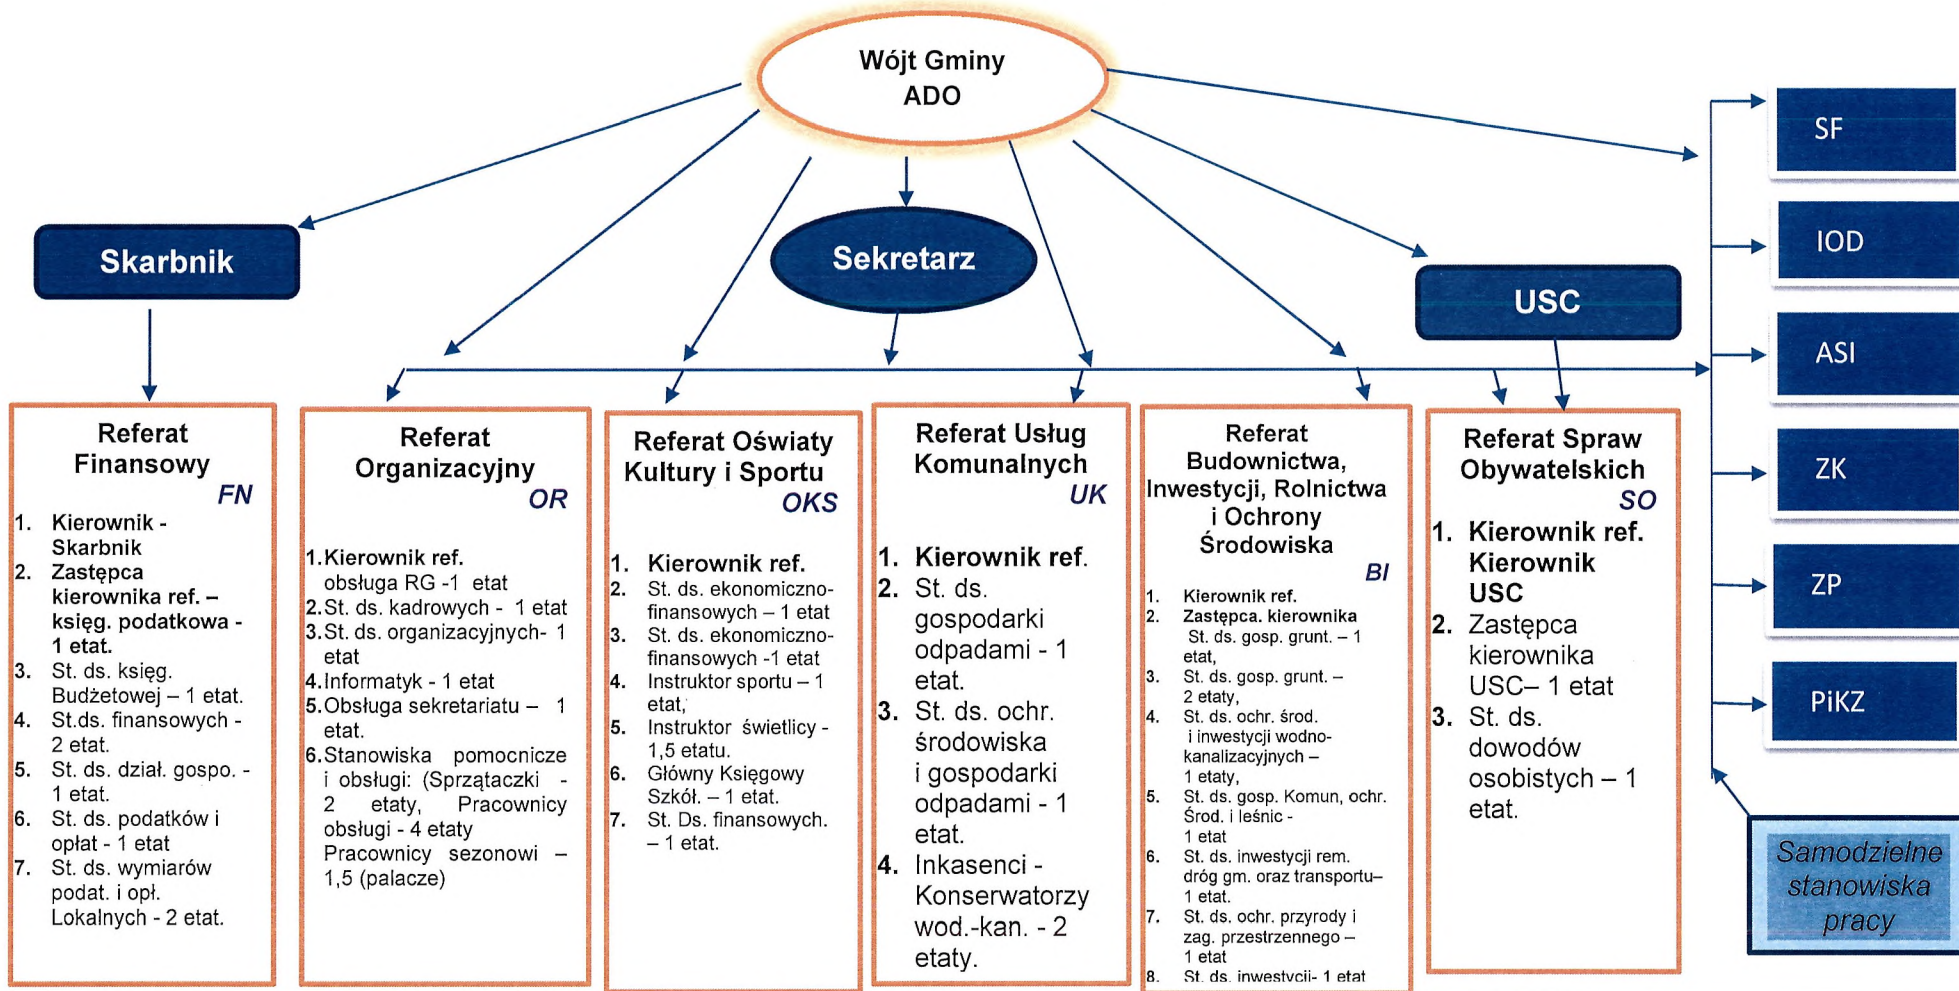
Wójt Gminy
ADO

Skarbnik

Sekretarz

USC

SF

IOD

ASI

ZK

ZP

PiKZ

Referat Finansowy
FN

1. Kierownik - Skarbnik
2. Zastępca kierownika ref. – księg. podatkowa - 1 etat.
3. St. ds. księg. Budżetowej – 1 etat.
4. St.ds. finansowych - 2 etat.
5. St. ds. dział. gospo. - 1 etat.
6. St. ds. podatków i opłat - 1 etat
7. St. ds. wymiarów podat. i opł. Lokalnych - 2 etat.

Referat Organizacyjny
OR

1. Kierownik ref. obsługa RG -1 etat
2. St. ds. kadrowych - 1 etat
3. St. ds. organizacyjnych- 1 etat
4. Informatyk - 1 etat
5. Obsługa sekretariatu – 1 etat.
6. Stanowiska pomocnicze i obsługi: (Sprzątaczki - 2 etaty, Pracownicy obsługi - 4 etaty Pracownicy sezonowi – 1,5 (palacze)

Referat Oświaty Kultury i Sportu
OKS

1. Kierownik ref.
2. St. ds. ekonomiczno-finansowych – 1 etat
3. St. ds. ekonomiczno-finansowych -1 etat
4. Instruktor sportu – 1 etat,
5. Instruktor świetlicy - 1,5 etatu.
6. Główny Księgowy Szkół. – 1 etat.
7. St. Ds. finansowych. – 1 etat.

Referat Usług Komunalnych
UK

1. Kierownik ref.
2. St. ds. gospodarki odpadami - 1 etat.
3. St. ds. ochr. środowiska i gospodarki odpadami - 1 etat.
4. Inkasenci - Konserwatorzy wod.-kan. - 2 etaty.

Referat Budownictwa, Inwestycji, Rolnictwa i Ochrony Środowiska
BI

1. Kierownik ref.
2. Zastępca. kierownika St. ds. gosp. grunt. – 1 etat,
3. St. ds. gosp. grunt. – 2 etaty,
4. St. ds. ochr. środ. i inwestycji wodno-kanalizacyjnych – 1 etaty,
5. St. ds. gosp. Komun, ochr. Środ. i leśnic - 1 etat
6. St. ds. inwestycji rem. dróg gm. oraz transportu– 1 etat.
7. St. ds. ochr. przyrody i zag. przestrzennego – 1 etat
8. St. ds. inwestycji- 1 etat

Referat Spraw Obywatelskich
SO

1. Kierownik ref. Kierownik USC
2. Zastępca kierownika USC– 1 etat
3. St. ds. dowodów osobistych – 1 etat.

Samodzielne stanowiska pracy